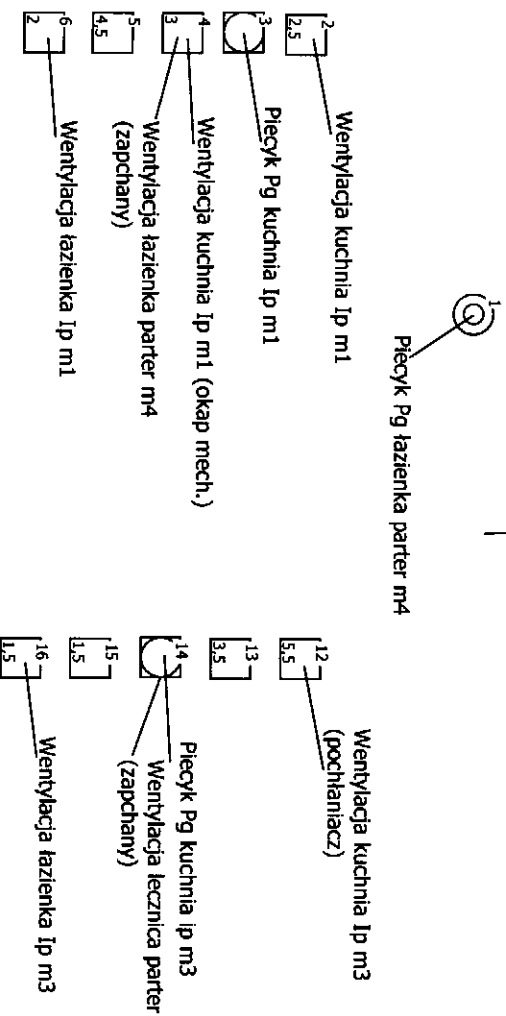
1
Piecyk Pg łazienka parter m4

2
2,5
Wentylacja kuchnia Ip m1

3
Piecyk Pg kuchnia Ip m1

4
3
Wentylacja kuchnia Ip m1 (okap mech.)
Wentylacja łazienka parter m4 (zapchany)

5
4,5

6
2
Wentylacja łazienka Ip m1

12
5,5
Wentylacja kuchnia Ip m3 (pochłaniacz)

13
3,5

14
Piecyk Pg kuchnia Ip m3
Wentylacja łecznica parter (zapchany)

15
1,5

16
1,5
Wentylacja łazienka Ip m3